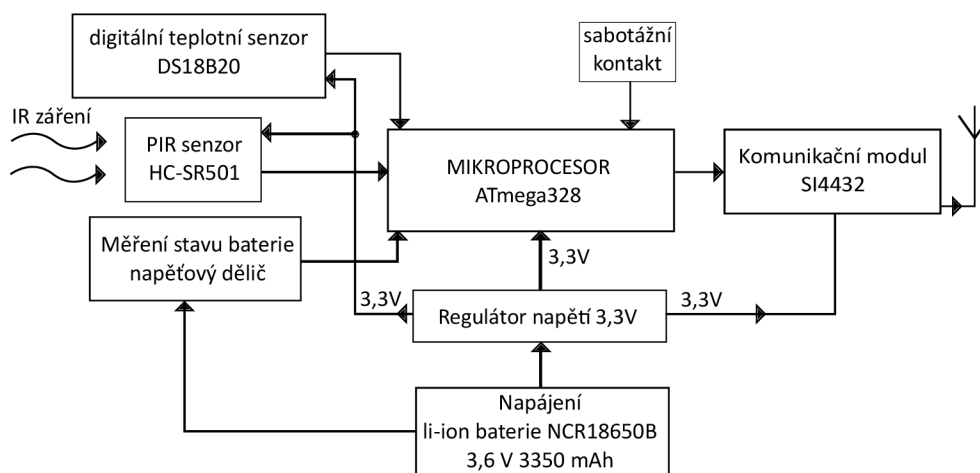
digitální teplotní senzor
DS18B20

sabotážní
kontakt

IR záření

PIR senzor
HC-SR501

MIKROPROCESOR
ATmega328

Komunikační modul
SI4432

Měření stavu baterie
napěťový dělič

3,3V

3,3V

Regulátor napětí 3,3V

3,3V

Napájení
li-ion baterie NCR18650B
3,6 V 3350 mAh